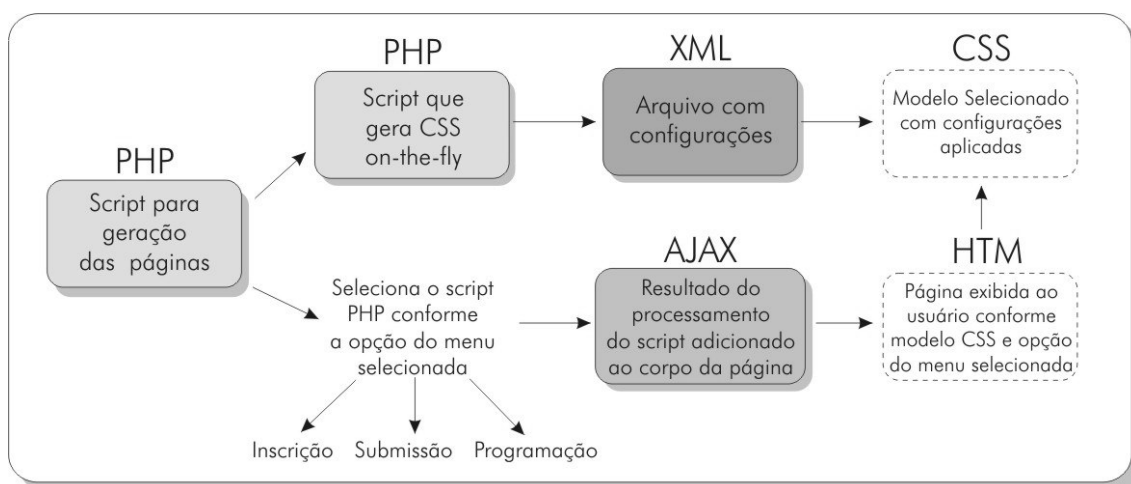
PHP

Script para geração das páginas

PHP

Script que gera CSS on-the-fly

XML

Arquivo com configurações

CSS

Modelo Selecionado com configurações aplicadas

Seleciona o script PHP conforme a opção do menu selecionada

Inscrição

Submissão

Programação

AJAX

Resultado do processamento do script adicionado ao corpo da página

HTM

Página exibida ao usuário conforme modelo CSS e opção do menu selecionada